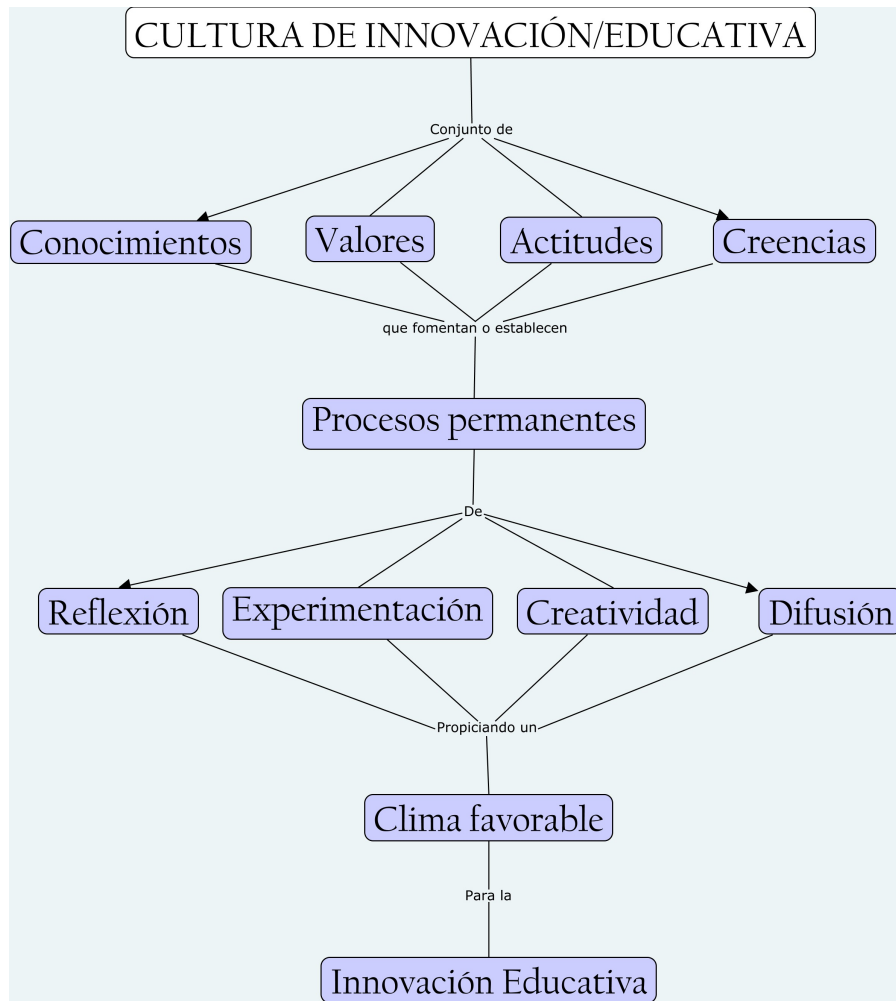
CULTURA DE INNOVACIÓN/EDUCATIVA

Conjunto de

Conocimientos

Valores

Actitudes

Creencias

que fomentan o establecen

Procesos permanentes

De

Reflexión

Experimentación

Creatividad

Difusión

Propiciando un

Clima favorable

Para la

Innovación Educativa